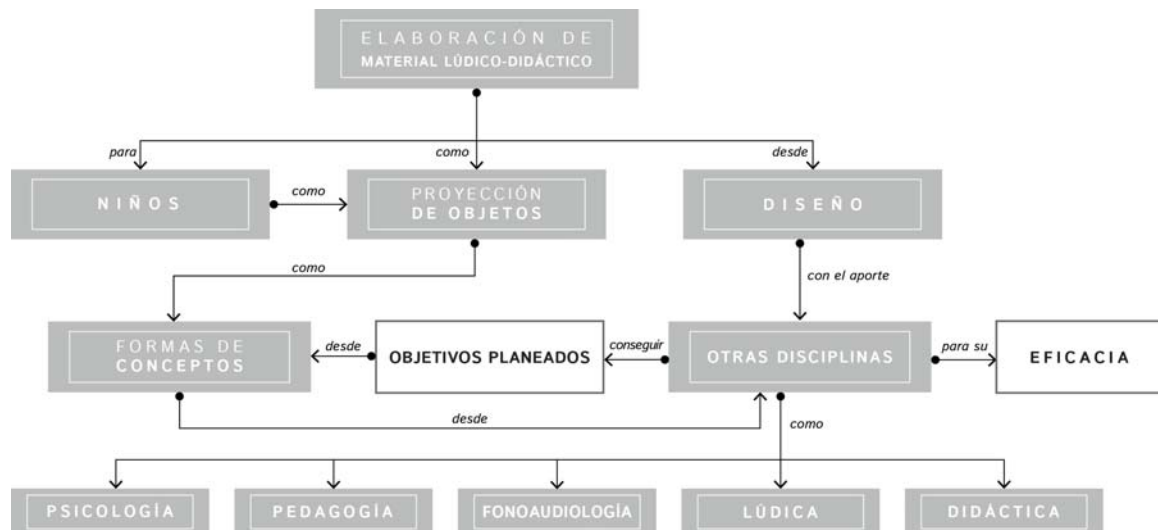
ELABORACIÓN DE
MATERIAL LÚDICO-DIDÁCTICO

para

como

desde

NIÑOS

como

PROYECCIÓN
DE OBJETOS

DISEÑO

como

con el aporte

FORMAS DE
CONCEPTOS

desde

OBJETIVOS PLANEADOS

conseguir

OTRAS DISCIPLINAS

para su

EFICACIA

desde

como

PSICOLOGÍA

PEDAGOGÍA

FONOAUDIOLOGÍA

LÚDICA

DIDÁCTICA